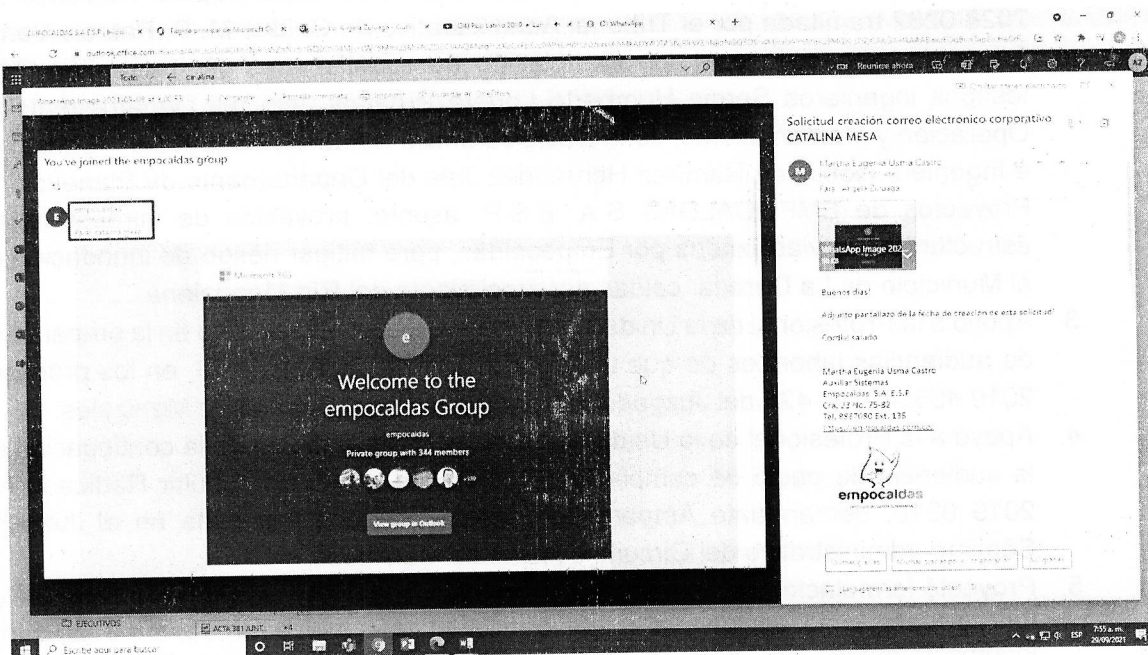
Todo catalina

Reunirse ahora

Solicitud creación correo electronico corporativo CATALINA MESA

Martha Eugenia Usma Castro

Para: Angela Zuluaga

WhatsApp Image 202

You've joined the empocaldas group

Welcome to the empocaldas Group

empocaldas

Private group with 344 members

View group in Outlook

Buenos dias!

Adjunto pantallazo de la fecha de creacion de esta solicitud!

Cordial saludo

Martha Eugenia Usma Castro
Auxiliar Sistemas
Empocaldas S.A. E.S.P.
Cra. 23 No. 75-82
Tel. 8867080 Ext. 135

empocaldas

EJECUTIVOS

ACTA 381 JUNT

Escribe aquí para buscar

7:55 a. m.
29/09/2021